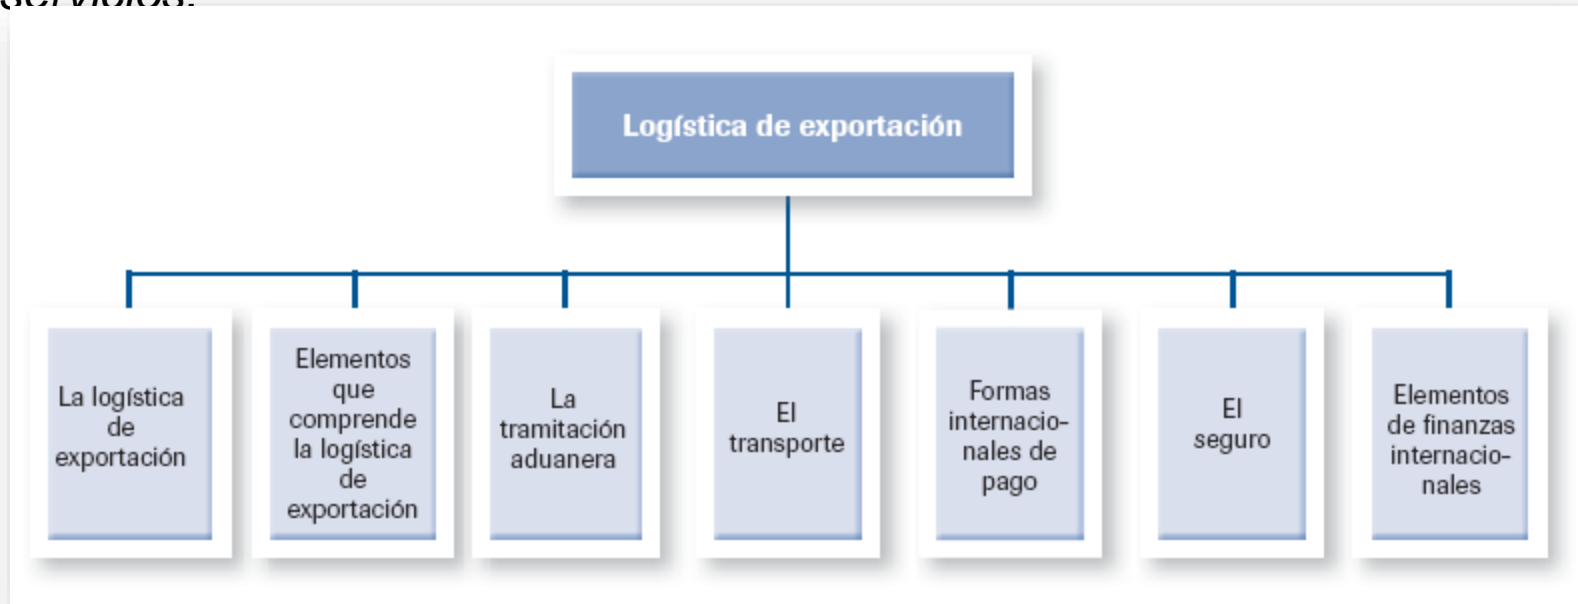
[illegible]

Logística de exportación

La logística de exportación

Elementos que comprende la logística de exportación

La tramitación aduanera

El transporte

Formas internacionales de pago

El seguro

Elementos de finanzas internacionales